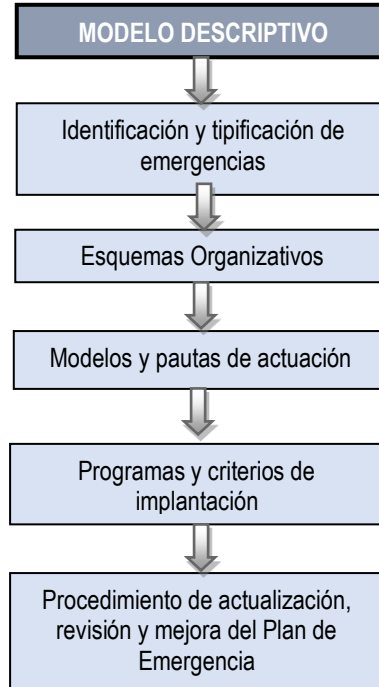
MODELO DESCRIPTIVO

Identificación y tipificación de emergencias

Esquemas Organizativos

Modelos y pautas de actuación

Programas y criterios de implantación

Procedimiento de actualización, revisión y mejora del Plan de Emergencia